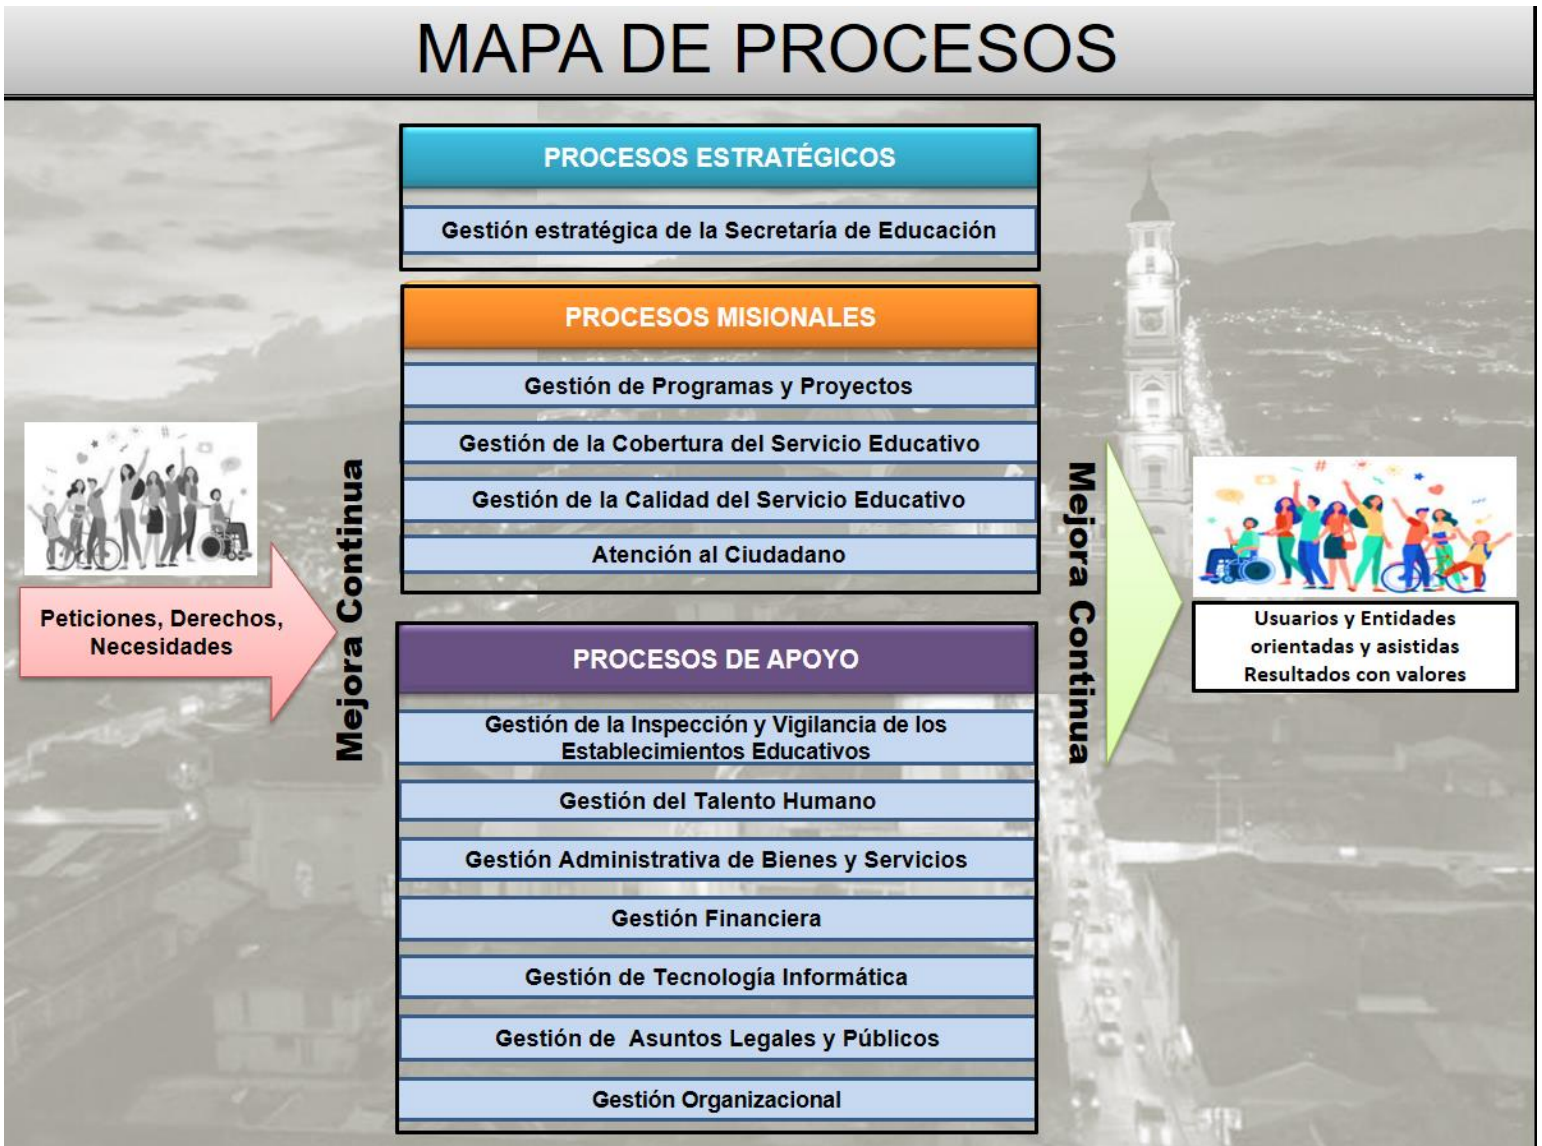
MAPA DE PROCESOS

Peticiones, Derechos, Necesidades

Mejora Continua

PROCESOS ESTRATÉGICOS

Gestión estratégica de la Secretaría de Educación

PROCESOS MISIONALES

Gestión de Programas y Proyectos

Gestión de la Cobertura del Servicio Educativo

Gestión de la Calidad del Servicio Educativo

Atención al Ciudadano

PROCESOS DE APOYO

Gestión de la Inspección y Vigilancia de los Establecimientos Educativos

Gestión del Talento Humano

Gestión Administrativa de Bienes y Servicios

Gestión Financiera

Gestión de Tecnología Informática

Gestión de  Asuntos Legales y Públicos

Gestión Organizacional

Mejora Continua

Usuarios y Entidades orientadas y asistidas Resultados con valores